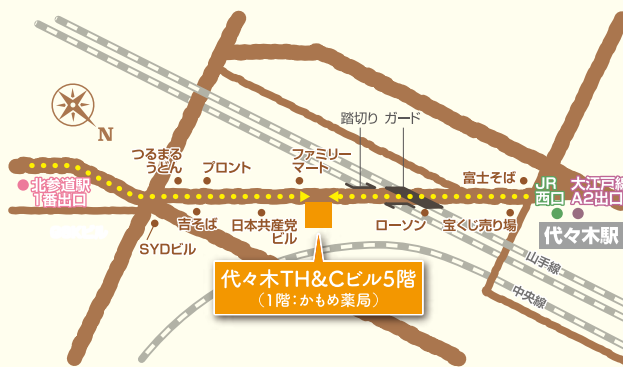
N

北参道駅
1番出口

つるまる
うどん

プロント

ファミリー
マート

踏切り　ガード

富士そば

JR
西口

大江戸線
A2出口

吉そば

日本共産党
ビル

SYDビル

ローソン

宝くじ売り場

代々木駅

山手線

中央線

代々木TH&Cビル5階
（1階：かもめ薬局）